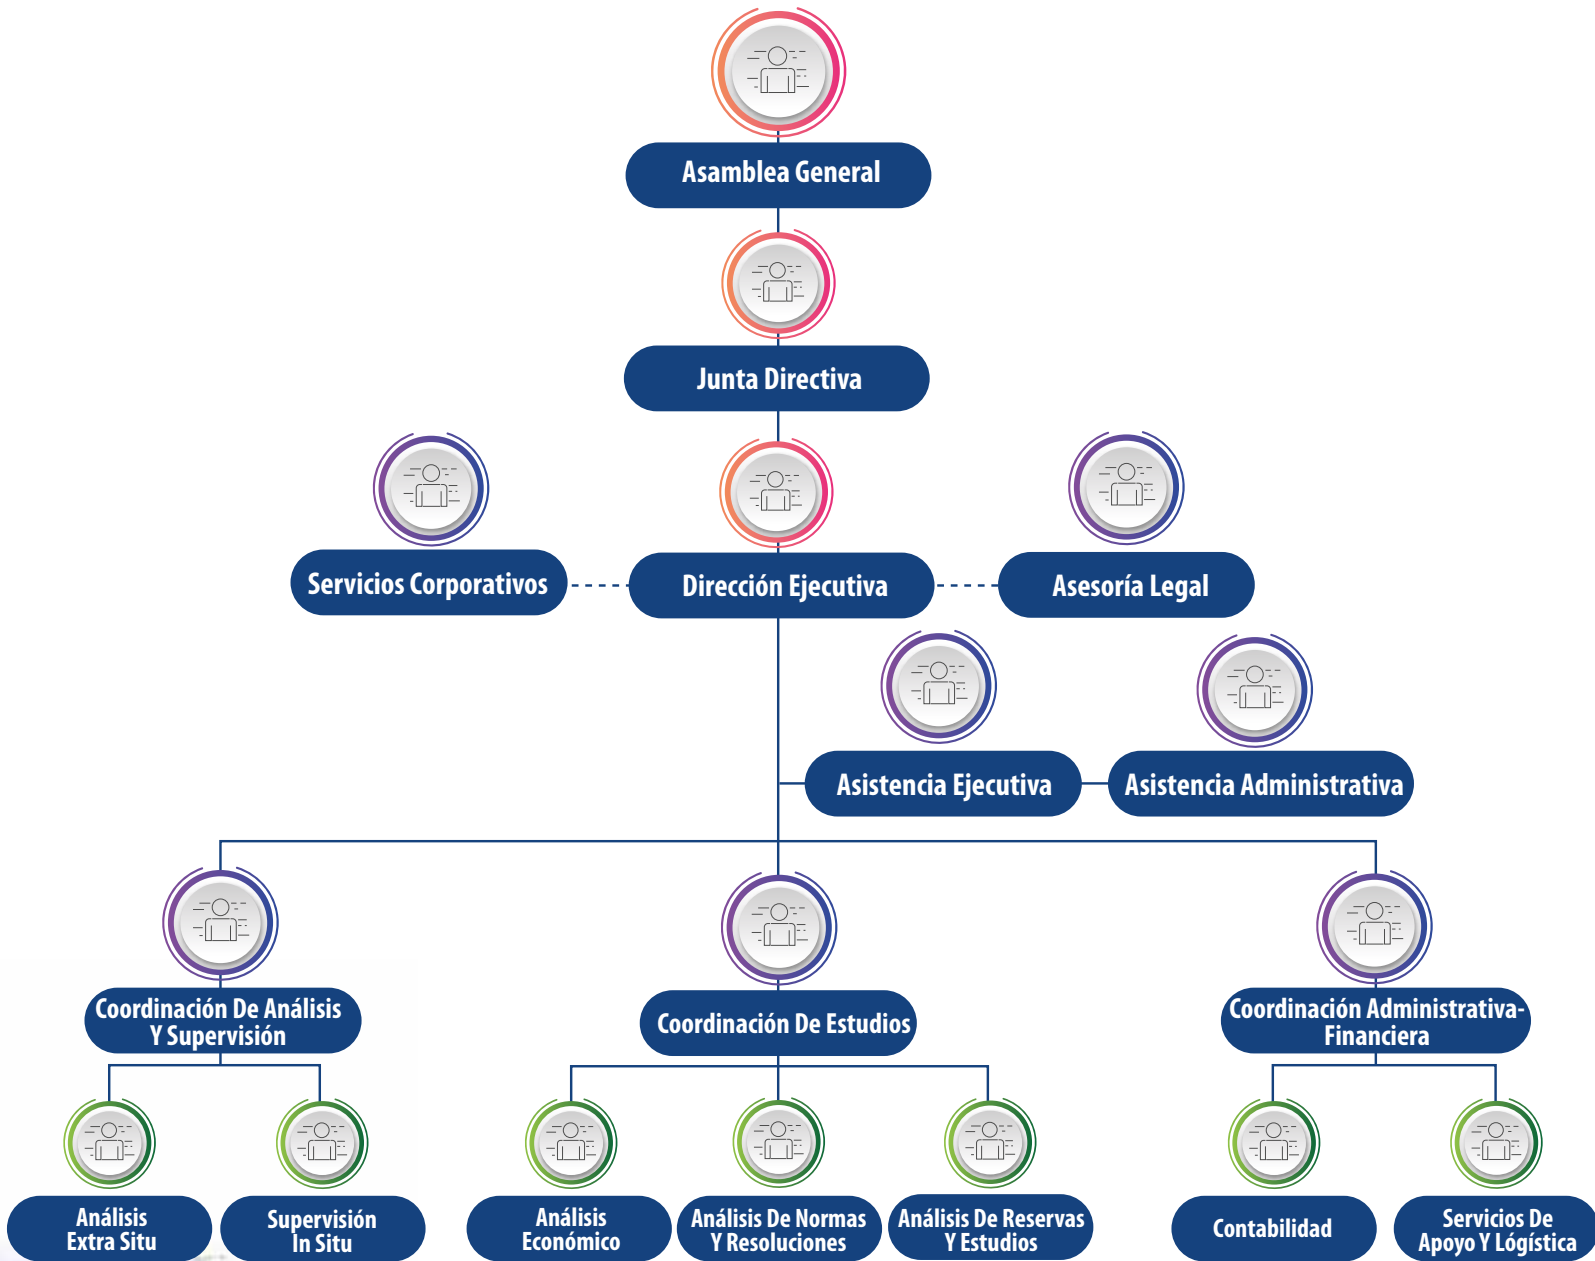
Asamblea General

Junta Directiva

Servicios Corporativos

Dirección Ejecutiva

Asesoría Legal

Asistencia Ejecutiva

Asistencia Administrativa

Coordinación De Análisis Y Supervisión

Coordinación De Estudios

Coordinación Administrativa-Financiera

Análisis Extra Situ

Supervisión In Situ

Análisis Económico

Análisis De Normas Y Resoluciones

Análisis De Reservas Y Estudios

Contabilidad

Servicios De Apoyo Y Logística